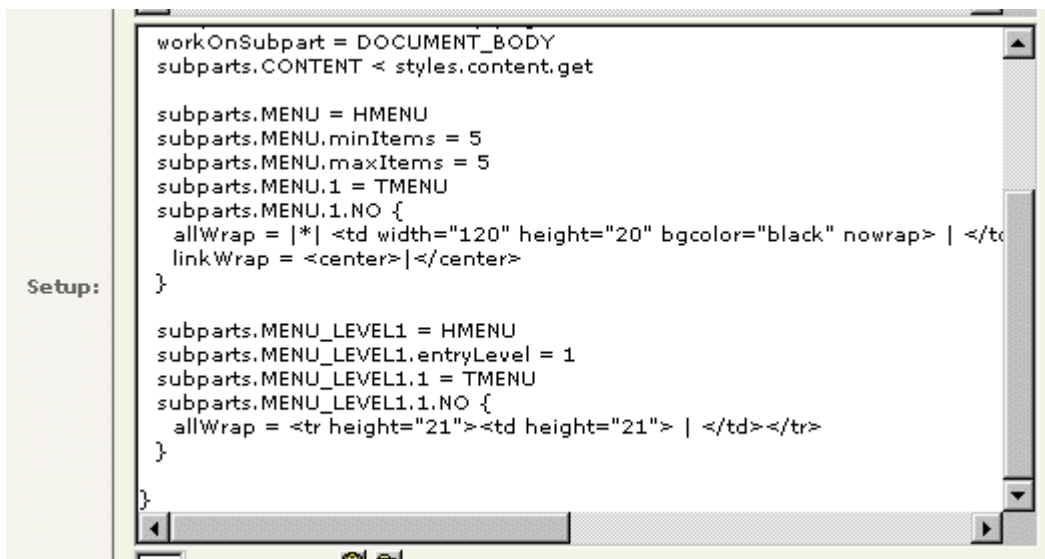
Setup:

workOnSubpart = DOCUMENT_BODY
subparts.CONTENT < styles.content.get

subparts.MENU = HMENU
subparts.MENU.minItems = 5
subparts.MENU.maxItems = 5
subparts.MENU.1 = TMENU
subparts.MENU.1.NO {
allWrap = |*| <td width="120" height="20" bgcolor="black" nowrap> | </td
linkWrap = <center>|</center>
}

subparts.MENU_LEVEL1 = HMENU
subparts.MENU_LEVEL1.entryLevel = 1
subparts.MENU_LEVEL1.1 = TMENU
subparts.MENU_LEVEL1.1.NO {
allWrap = <tr height="21"><td height="21"> | </td></tr>
}

}